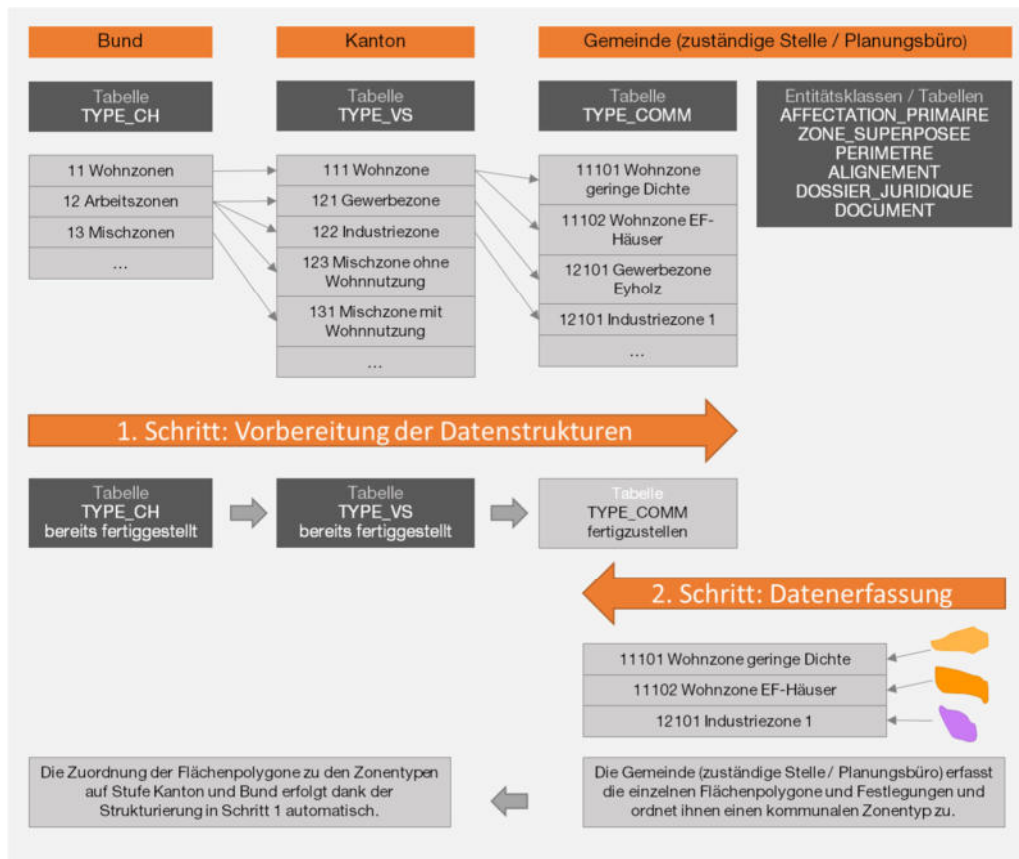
Bund

Kanton

Gemeinde (zuständige Stelle / Planungsbüro)

Tabelle
TYPE_CH

Tabelle
TYPE_VS

Tabelle
TYPE_COMM

Entitätsklassen / Tabellen
AFFECTATION_PRIMAIRE
ZONE_SUPERPOSEE
PERIMETRE
ALIGNEMENT
DOSSIER_JURIDIQUE
DOCUMENT

| TYPE_CH |
|---|
| 11 Wohnzonen |
| 12 Arbeitszonen |
| 13 Mischzonen |
| ... |

| TYPE_VS |
|---|
| 111 Wohnzone |
| 121 Gewerbezone |
| 122 Industriezone |
| 123 Mischzone ohne Wohnnutzung |
| 131 Mischzone mit Wohnnutzung |
| ... |

| TYPE_COMM |
|---|
| 11101 Wohnzone geringe Dichte |
| 11102 Wohnzone EF-Häuser |
| 12101 Gewerbezone Eyholz |
| 12101 Industriezone 1 |
| ... |

1. Schritt: Vorbereitung der Datenstrukturen

Tabelle
TYPE_CH
bereits fertiggestellt

Tabelle
TYPE_VS
bereits fertiggestellt

Tabelle
TYPE_COMM
fertigzustellen

2. Schritt: Datenerfassung

| |
|---|
| 11101 Wohnzone geringe Dichte |
| 11102 Wohnzone EF-Häuser |
| 12101 Industriezone 1 |

Die Zuordnung der Flächenpolygone zu den Zonentypen auf Stufe Kanton und Bund erfolgt dank der Strukturierung in Schritt 1 automatisch.

Die Gemeinde (zuständige Stelle / Planungsbüro) erfasst die einzelnen Flächenpolygone und Festlegungen und ordnet ihnen einen kommunalen Zonentyp zu.